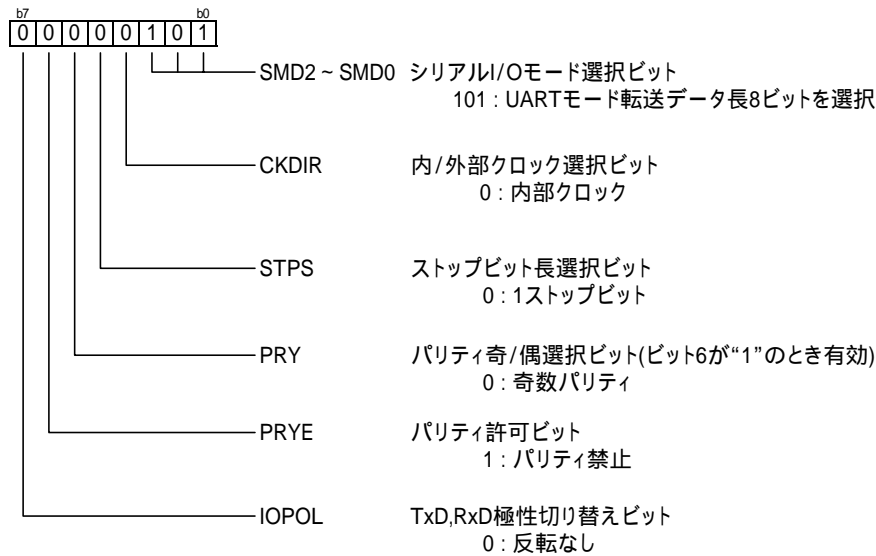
b7 b0
| 0 | 0 | 0 | 0 | 0 | 1 | 0 | 1 |
|---|---|---|---|---|---|---|---|

SMD2 ~ SMD0 シリアルI/Oモード選択ビット
101 : UARTモード転送データ長8ビットを選択

CKDIR 内/外部クロック選択ビット
0 : 内部クロック

STPS ストップビット長選択ビット
0 : 1ストップビット

PRY パリティ奇/偶選択ビット(ビット6が“1”のとき有効)
0 : 奇数パリティ

PRYE パリティ許可ビット
1 : パリティ禁止

IOPOL TxD,RxD極性切り替えビット
0 : 反転なし